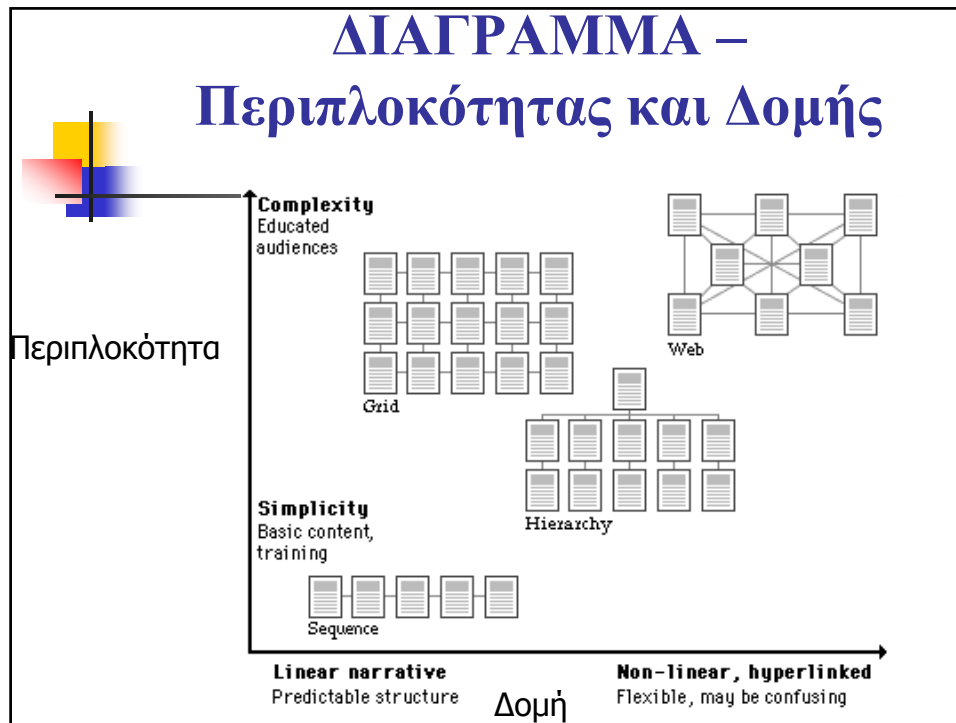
ΔΙΑΓΡΑΜΜΑ – Περιπλοκότητας και Δομής

Περιπλοκότητα

Complexity
Educated audiences

Web

Grid

Hierarchy

Simplicity
Basic content, training

Sequence

Linear narrative
Predictable structure

Δομή

Non-linear, hyperlinked
Flexible, may be confusing